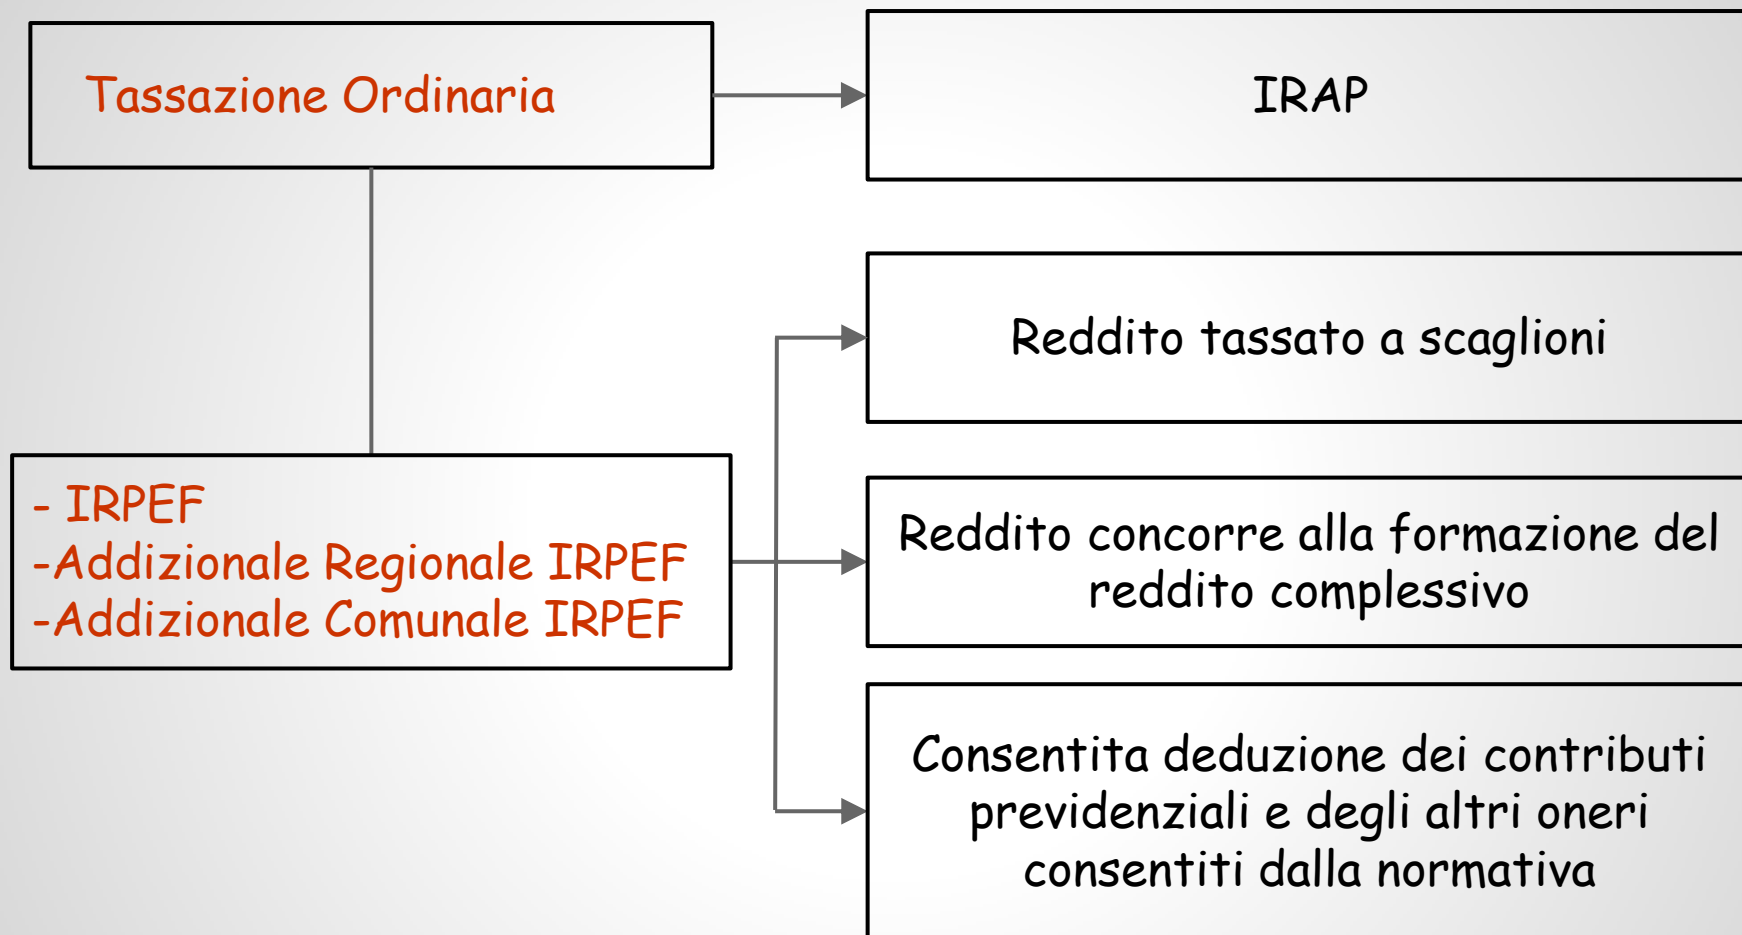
Tassazione Ordinaria

IRAP

- IRPEF
-Addizionale Regionale IRPEF
-Addizionale Comunale IRPEF

Reddito tassato a scaglioni

Reddito concorre alla formazione del reddito complessivo

Consentita deduzione dei contributi previdenziali e degli altri oneri consentiti dalla normativa